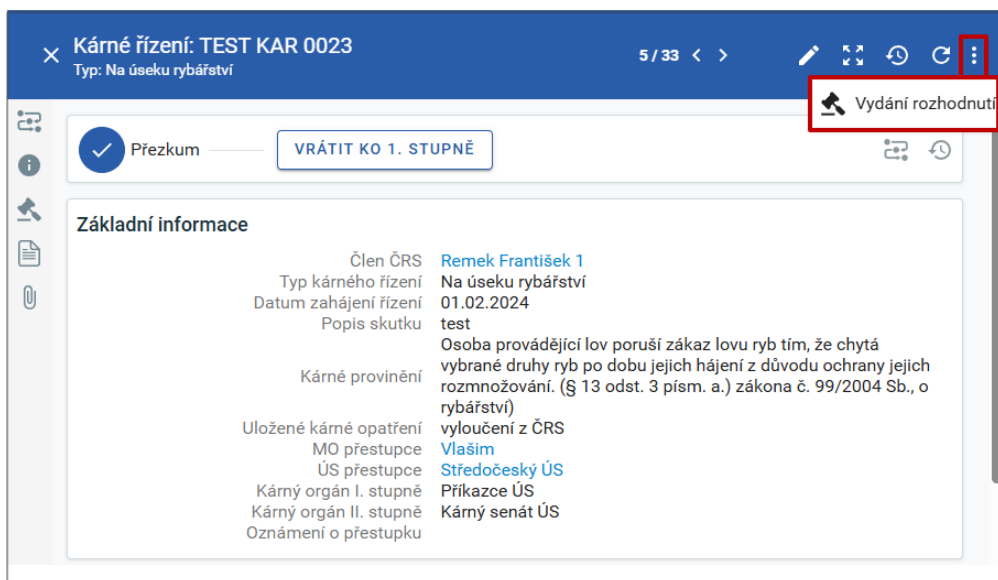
Kárné řízení: TEST KAR 0023
Typ: Na úseku rybářství

5 / 33

Vydání rozhodnutí

Přezkum

VRÁTIT KO 1. STUPNĚ

Základní informace

| | |
|---|---|
| Člen ČRS | Remek František 1 |
| Typ kárného řízení | Na úseku rybářství |
| Datum zahájení řízení | 01.02.2024 |
| Popis skutku | test |
| Kárné provinění | Osoba provádějící lov poruší zákaz lovu ryb tím, že chytá vybrané druhy ryb po dobu jejich hájení z důvodu ochrany jejich rozmnožování. (§ 13 odst. 3 písm. a.) zákona č. 99/2004 Sb., o rybářství) |
| Uložené kárné opatření | vyloučení z ČRS |
| MO přestupce | Vlašim |
| ÚS přestupce | Středočeský ÚS |
| Kárný orgán I. stupně | Příkazce ÚS |
| Kárný orgán II. stupně | Kárný senát ÚS |
| Oznámení o přestupku | |